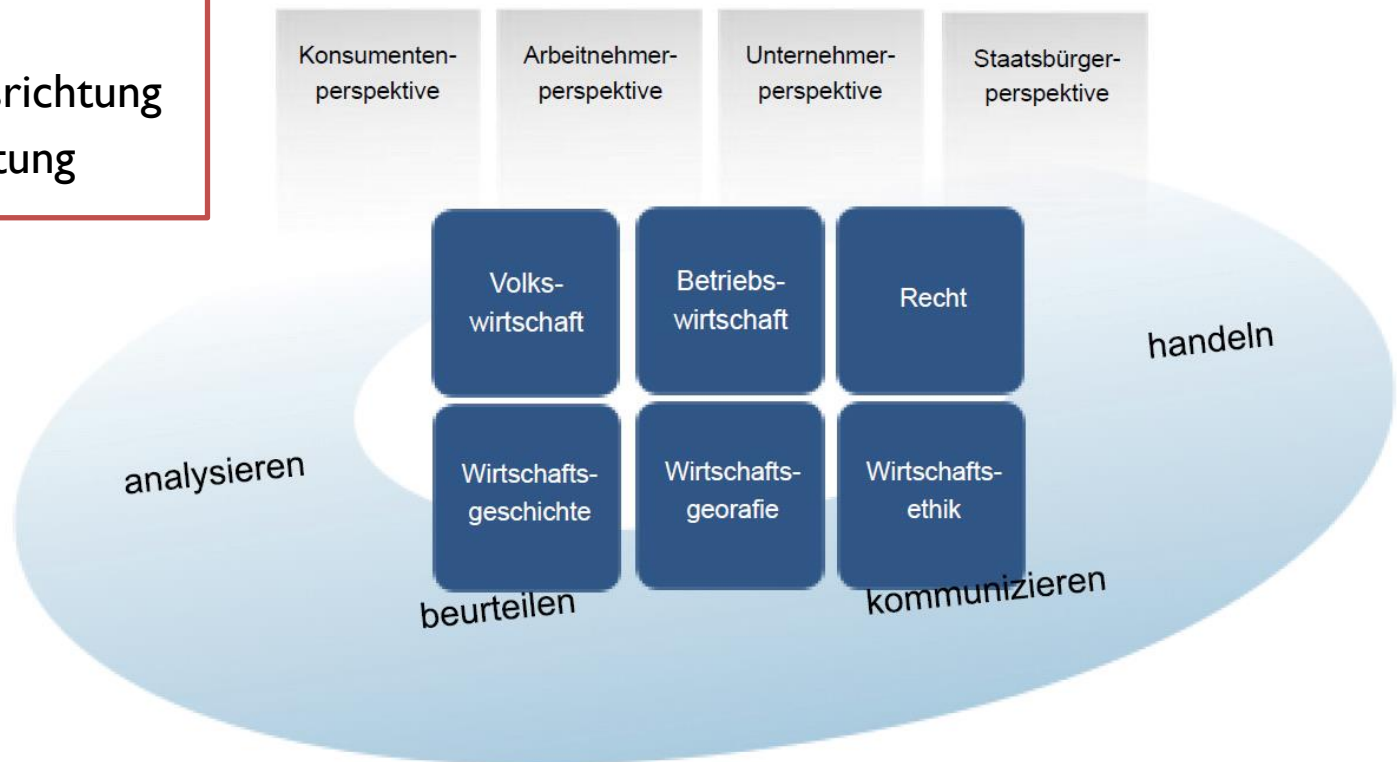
richtung
tung

Konsumentenperspektive

Arbeitnehmerperspektive

Unternehmerperspektive

Staatsbürgerperspektive

Volkswirtschaft

Betriebswirtschaft

Recht

handeln

analysieren

Wirtschaftsgeschichte

Wirtschaftsgeorafie

Wirtschaftsethik

beurteilen

kommunizieren